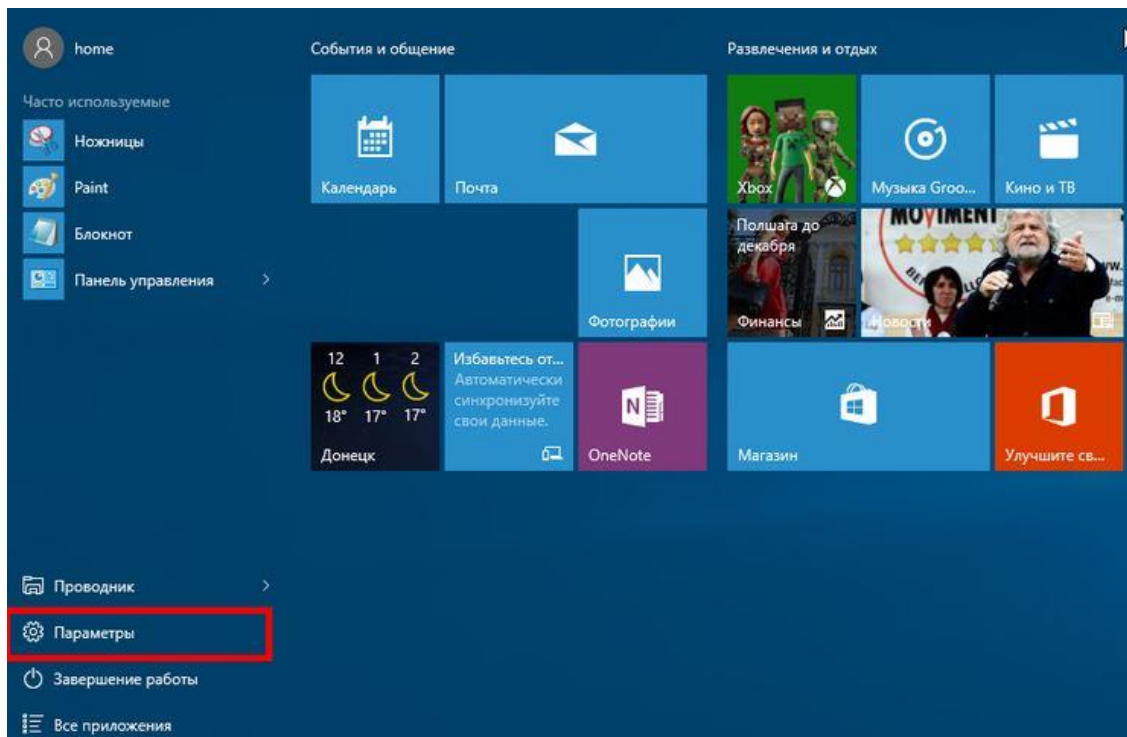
home

Часто используемые

Ножницы

Paint

Блокнот

Панель управления

События и общение

Календарь

Почта

Фотографии

12 1 2
18° 17° 17°
Донецк

Избавьтесь от...
Автоматически синхронизуйте свои данные.

OneNote

Развлечения и отдых

Xbox

Музыка Groo...

Кино и ТВ

Полшага до декабря

Финансы

MOVIMENT

Новости

Магазин

Улучшите св...

Проводник

Параметры

Завершение работы

Все приложения